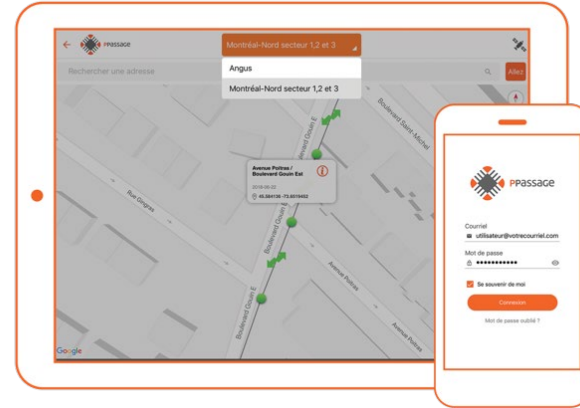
PPASSAGE

Montréal-Nord secteur 1,2 et 3

Angus

Montréal-Nord secteur 1,2 et 3

Rechercher une adresse

Aller

Avenue Poitras / Boulevard Gouin Est

2018-06-22

45.584138 -73.6074452

Rue Gingras

Boulevard Gouin E

Boulevard Gouin E

Boulevard Saint-Michel

Avenue Poitras

Avenue Poitras

Google

PPASSAGE

Courriel

utilisateur@votrecourriel.com

Mot de passe

••••••••••••

Se souvenir de moi

Connexion

Mot de passe oublié ?